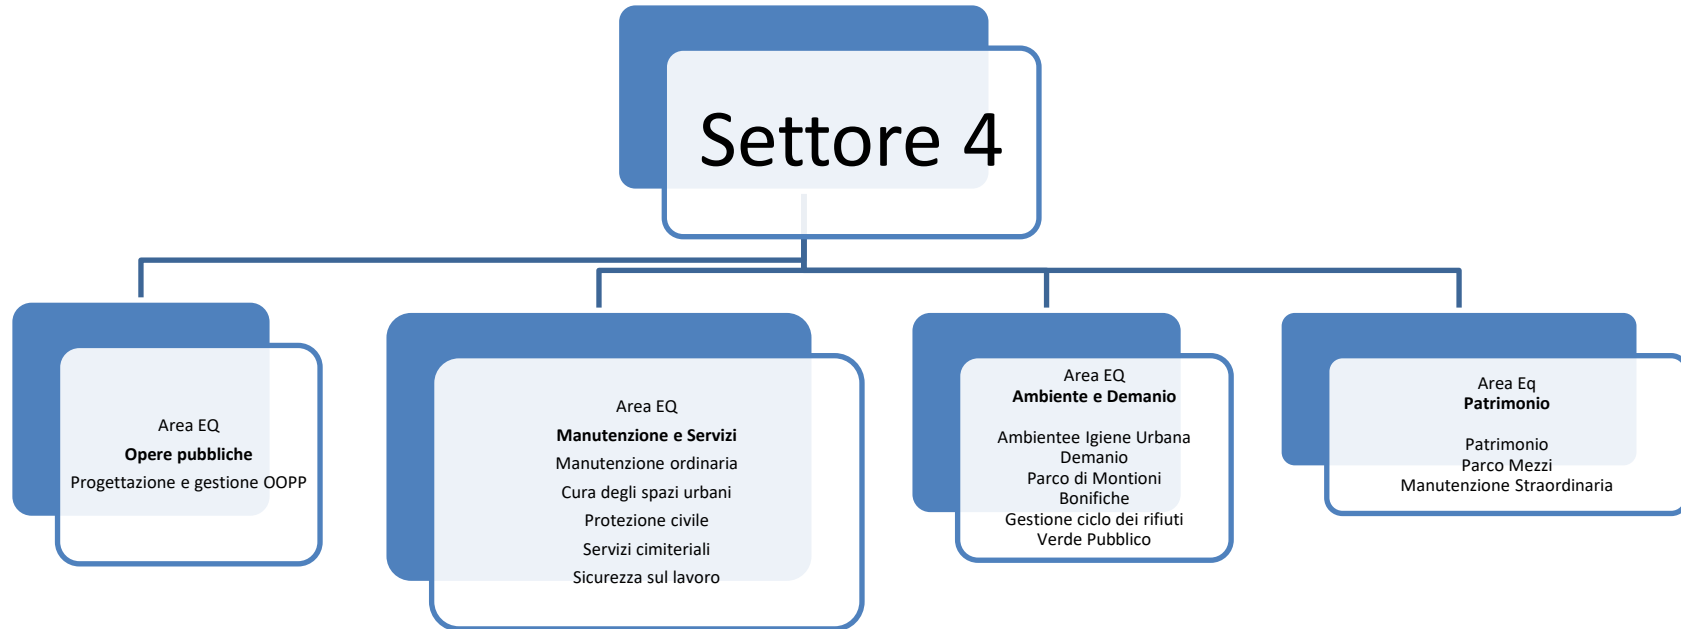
Settore 4

Area EQ
**Opere pubbliche**
Progettazione e gestione OOPP

Area EQ
**Manutenzione e Servizi**
Manutenzione ordinaria
Cura degli spazi urbani
Protezione civile
Servizi cimiteriali
Sicurezza sul lavoro

Area EQ
**Ambiente e Demanio**

Ambientee Igiene Urbana
Demanio
Parco di Montioni
Bonifiche
Gestione ciclo dei rifiuti
Verde Pubblico

Area Eq
**Patrimonio**

Patrimonio
Parco Mezzi
Manutenzione Straordinaria